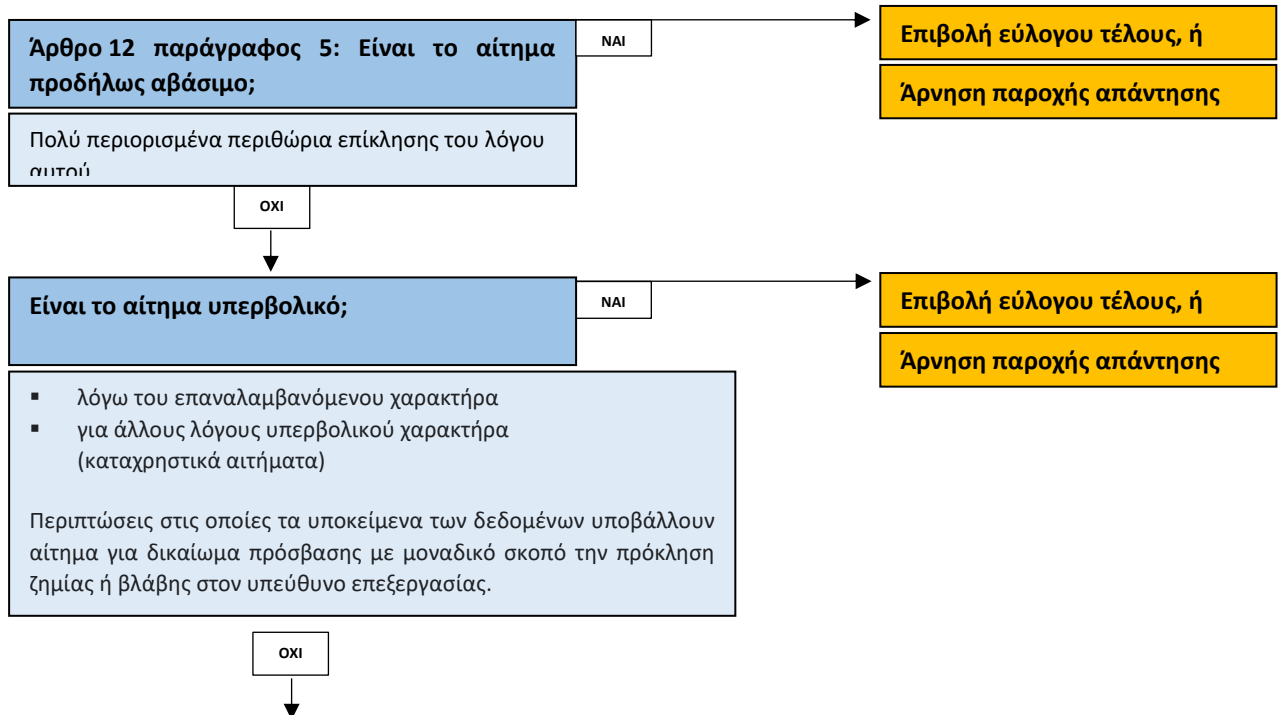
Άρθρο 12 παράγραφος 5: Είναι το αίτημα προδήλως αβάσιμο;

ΝΑΙ

Επιβολή εύλογου τέλους, ή

Άρνηση παροχής απάντησης

Πολύ περιορισμένα περιθώρια επίκλησης του λόγου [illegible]

ΟΧΙ

Είναι το αίτημα υπερβολικό;

ΝΑΙ

Επιβολή εύλογου τέλους, ή

Άρνηση παροχής απάντησης

▪ λόγω του επαναλαμβανόμενου χαρακτήρα
▪ για άλλους λόγους υπερβολικού χαρακτήρα (καταχρηστικά αιτήματα)

Περιπτώσεις στις οποίες τα υποκείμενα των δεδομένων υποβάλλουν αίτημα για δικαίωμα πρόσβασης με μοναδικό σκοπό την πρόκληση ζημίας ή βλάβης στον υπεύθυνο επεξεργασίας.

ΟΧΙ